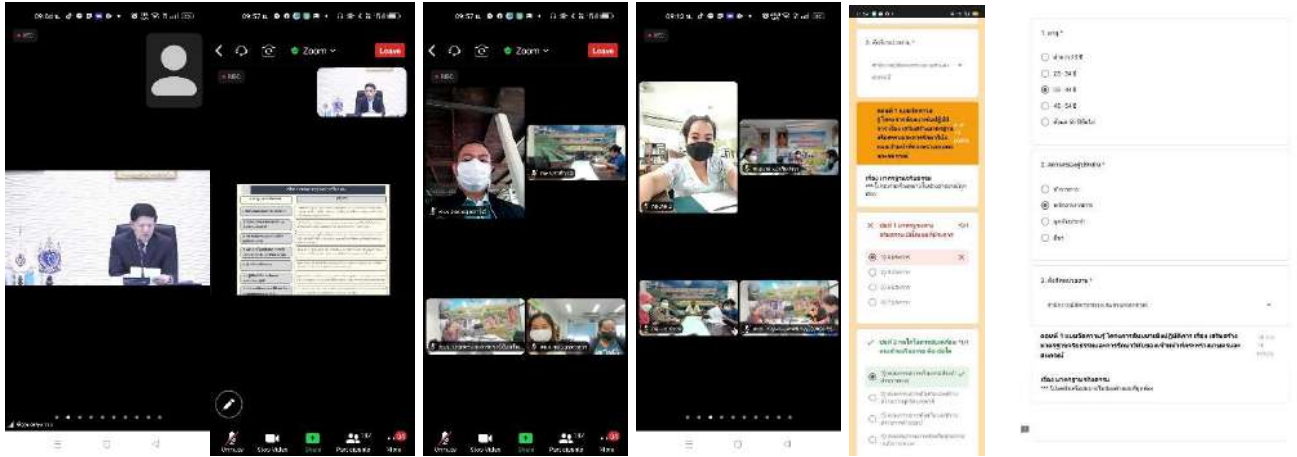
09:56 น.

09:57 น.

Zoom

Leave

Unmute

Stop Video

Share

Participants

More

09:57 น.

Zoom

Leave

Unmute

Stop Video

Share

Participants

More

09:10 น.

1. อายุ *

ต่ำกว่า 25 ปี

25 - 34 ปี

35 - 44 ปี

45 - 54 ปี

ตั้งแต่ 55 ปีขึ้นไป

2. สถานะของผู้ตอบ *

ข้าราชการ

พนักงานราชการ

ลูกจ้างประจำ

อื่นๆ

3. สังกัดหน่วยงาน *

ตอนที่ 1

เรื่อง มาตรฐานการสอบสวน